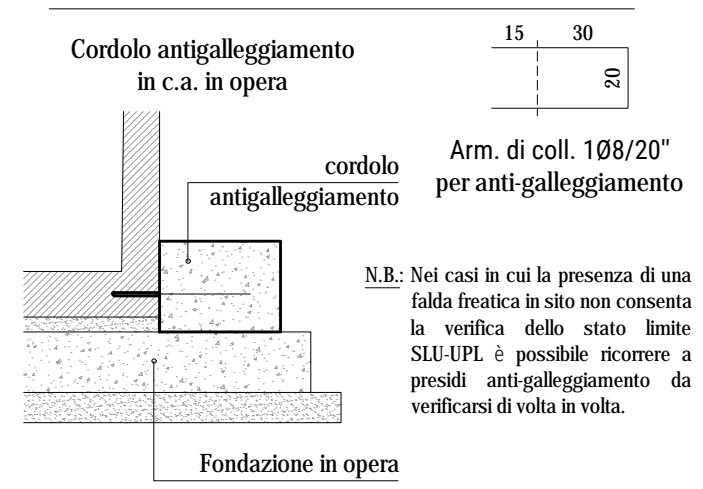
Cordolo antigalleggiamento in c.a. in opera

15 30

20

Arm. di coll. 1Ø8/20" per anti-galleggiamento

cordolo antigalleggiamento

N.B.: Nei casi in cui la presenza di una falda freatica in sito non consenta la verifica dello stato limite SLU-UPL è possibile ricorrere a presidi anti-galleggiamento da verificarsi di volta in volta.

Fondazione in opera